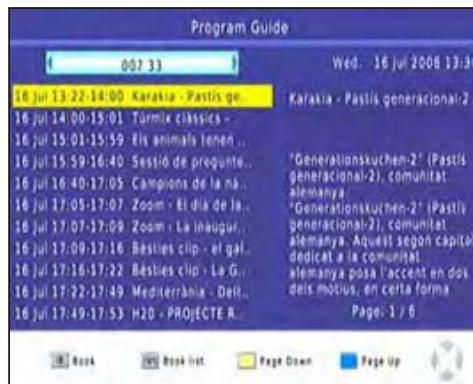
Program Guide

007 33

Wed. 16 Jul 2008 13:3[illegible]

16 Jul 13:22-14:00 Karakia - Pastís ge..
16 Jul 14:00-15:01 Túrmix clàssics -
16 Jul 15:01-15:59 Els animals tenen ..
16 Jul 15:59-16:40 Sessió de pregunte..
16 Jul 16:40-17:05 Campions de la na..
16 Jul 17:05-17:07 Zoom - El dia de la..
16 Jul 17:07-17:09 Zoom - La inaugur..
16 Jul 17:09-17:16 Bèsties clip - el gal..
16 Jul 17:16-17:22 Bèsties clip - La G..
16 Jul 17:22-17:49 Mediterrània - Deli..
16 Jul 17:49-17:53 H2O - PROJECTE R..

Karakia - Pastís generacional-2

"Generationskuchen-2" (Pastís generacional-2), comunitat alemanya.
"Generationskuchen-2" (Pastís generacional-2), comunitat alemanya. Aquest segon capítol dedicat a la comunitat alemanya posa l'accent en dos dels motius, en certa forma

Page: 1 / 6

Book
Book list
Page Down
Page Up